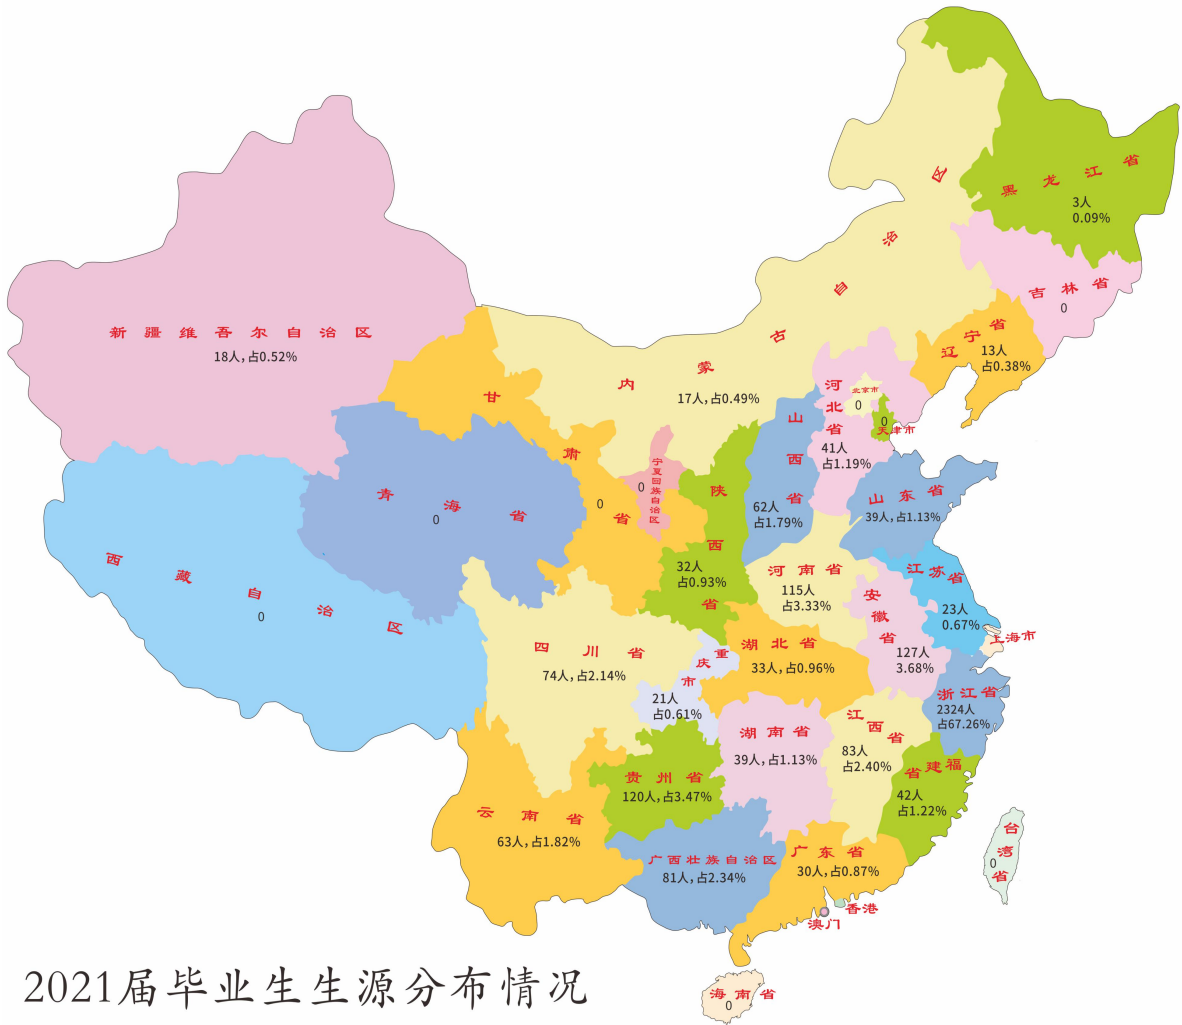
黑龙江省
3人
0.09%

吉林省
0

辽宁省
13人
占0.38%

内蒙古自治区
17人，占0.49%

北京市
0

天津市
0

河北省
41人
占1.19%

山西省
62人
占1.79%

山东省
39人，占1.13%

新疆维吾尔自治区
18人，占0.52%

甘肃省
0

宁夏回族自治区
0

陕西省
32人
占0.93%

青海省
0

西藏自治区
0

河南省
115人
占3.33%

江苏省
23人
0.67%

安徽省
127人
3.68%

上海市

四川省
74人，占2.14%

重庆市
21人
占0.61%

湖北省
33人，占0.96%

浙江省
2324人
占67.26%

湖南省
39人，占1.13%

江西省
83人
占2.40%

福建省
42人
占1.22%

台湾省
0

贵州省
120人，占3.47%

云南省
63人，占1.82%

广西壮族自治区
81人，占2.34%

广东省
30人，占0.87%

香港

澳门

海南省
0

2021届毕业生生源分布情况